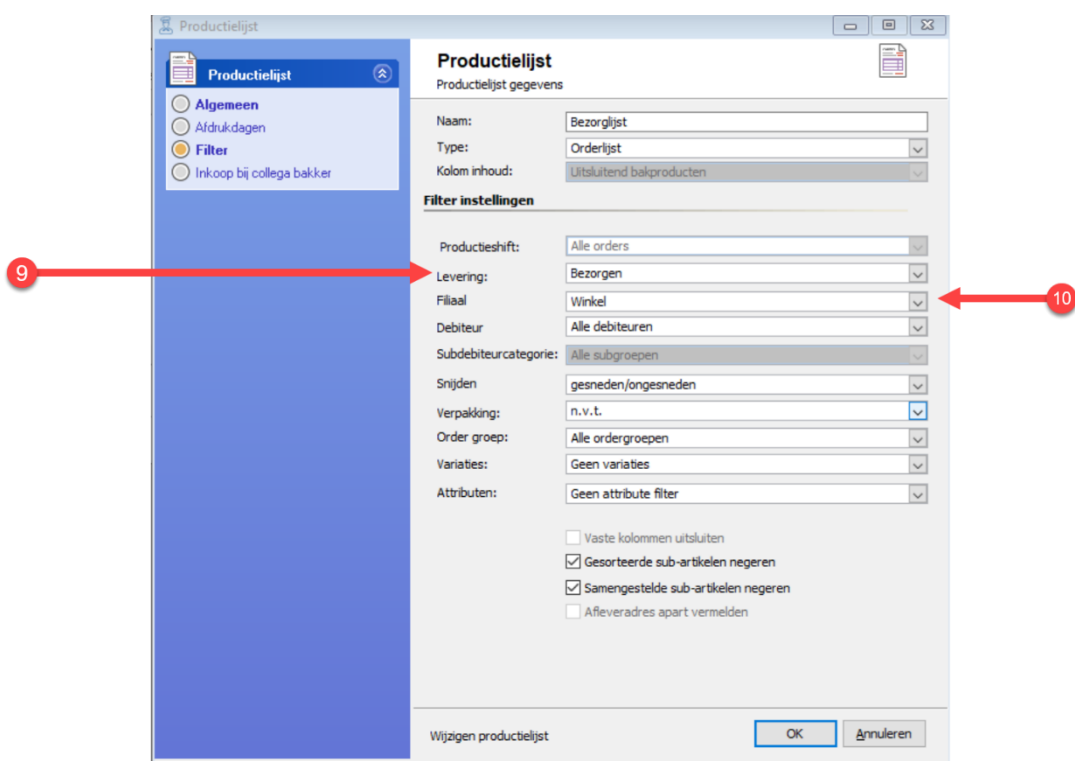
Productielijst

Productielijst

Algemeen
Afdrukdagen
Filter
Inkoop bij collega bakker

Productielijst
Productielijst gegevens

Naam: Bezorglijst
Type: Orderlijst
Kolom inhoud: Uitsluitend bakproducten

Filter instellingen

Productieshift: Alle orders
Levering: Bezorgen
Filiaal Winkel
Debiteur Alle debiteuren
Subdebiteurcategorie: Alle subgroepen
Snijden gesneden/ongesneden
Verpakking: n.v.t.
Order groep: Alle ordergroepen
Variaties: Geen variaties
Attributen: Geen attribute filter

Vaste kolommen uitsluiten
Gesorteerde sub-artikelen negeren
Samengestelde sub-artikelen negeren
Afleveradres apart vermelden

9

10

Wijzigen productielijst

OK

Annuleren